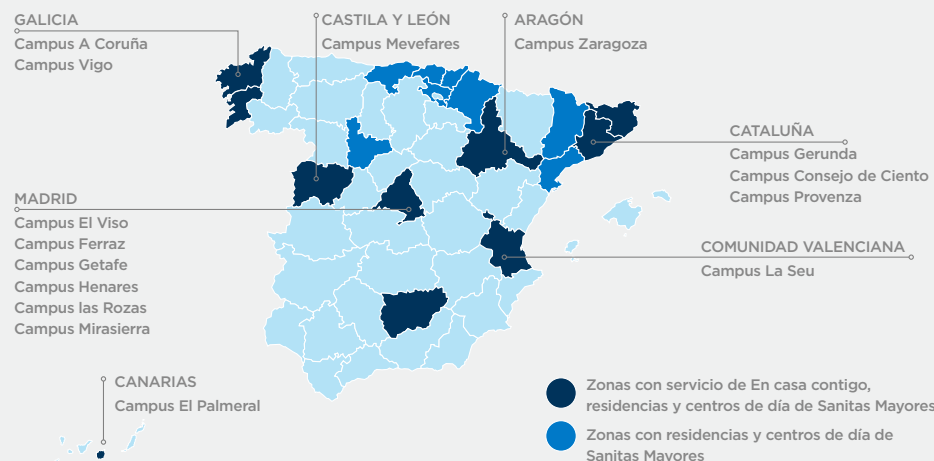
GALICIA
Campus A Coruña
Campus Vigo

CASTILA Y LEÓN
Campus Mevefares

ARAGÓN
Campus Zaragoza

CATALUÑA
Campus Gerunda
Campus Consejo de Ciento
Campus Provenza

MADRID
Campus El Viso
Campus Ferraz
Campus Getafe
Campus Henares
Campus las Rozas
Campus Mirasierra

COMUNIDAD VALENCIANA
Campus La Seu

CANARIAS
Campus El Palmeral

Zonas con servicio de En casa contigo, residencias y centros de día de Sanitas Mayores

Zonas con residencias y centros de día de Sanitas Mayores